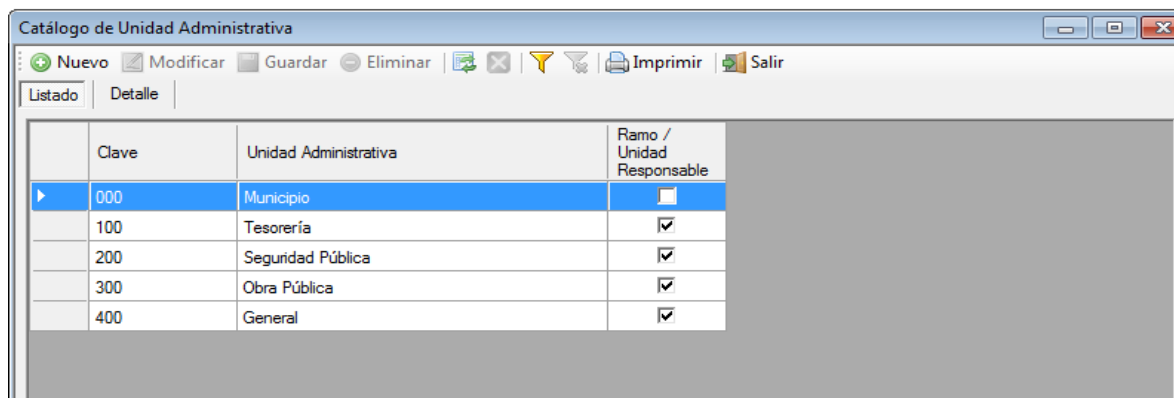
Catálogo de Unidad Administrativa

Nuevo Modificar Guardar Eliminar Imprimir Salir

Listado Detalle

| | Clave | Unidad Administrativa | Ramo / Unidad Responsable |
|---|---|---|---|
| | 000 | Municipio | ☐ |
| | 100 | Tesorería | ☑ |
| | 200 | Seguridad Pública | ☑ |
| | 300 | Obra Pública | ☑ |
| | 400 | General | ☑ |